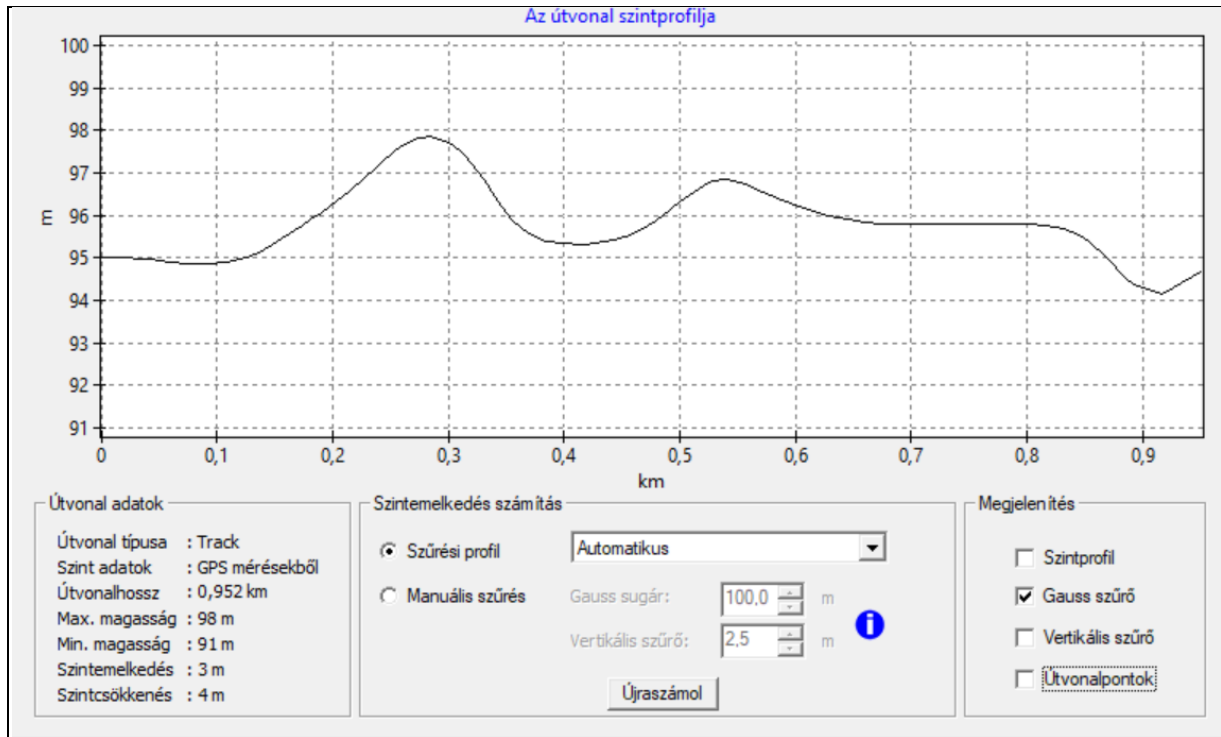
Az útvonal szintprofilja

100
99
98
97
96
95
94
93
92
91

m

0 0,1 0,2 0,3 0,4 0,5 0,6 0,7 0,8 0,9

km

Útvonal adatok

Útvonal típusa : Track
Szint adatok : GPS mérésekből
Útvonalhossz : 0,952 km
Max. magasság : 98 m
Min. magasság : 91 m
Szintemelkedés : 3 m
Szintcsökkenés : 4 m

Szintemelkedés számítás

Szűrési profil
Automatikus
Manuális szűrés
Gauss sugár: 100,0 m
Vertikális szűrő: 2,5 m
Újraszámol

Megjelenítés

Szintprofil
Gauss szűrő
Vertikális szűrő
Útvonalpontok